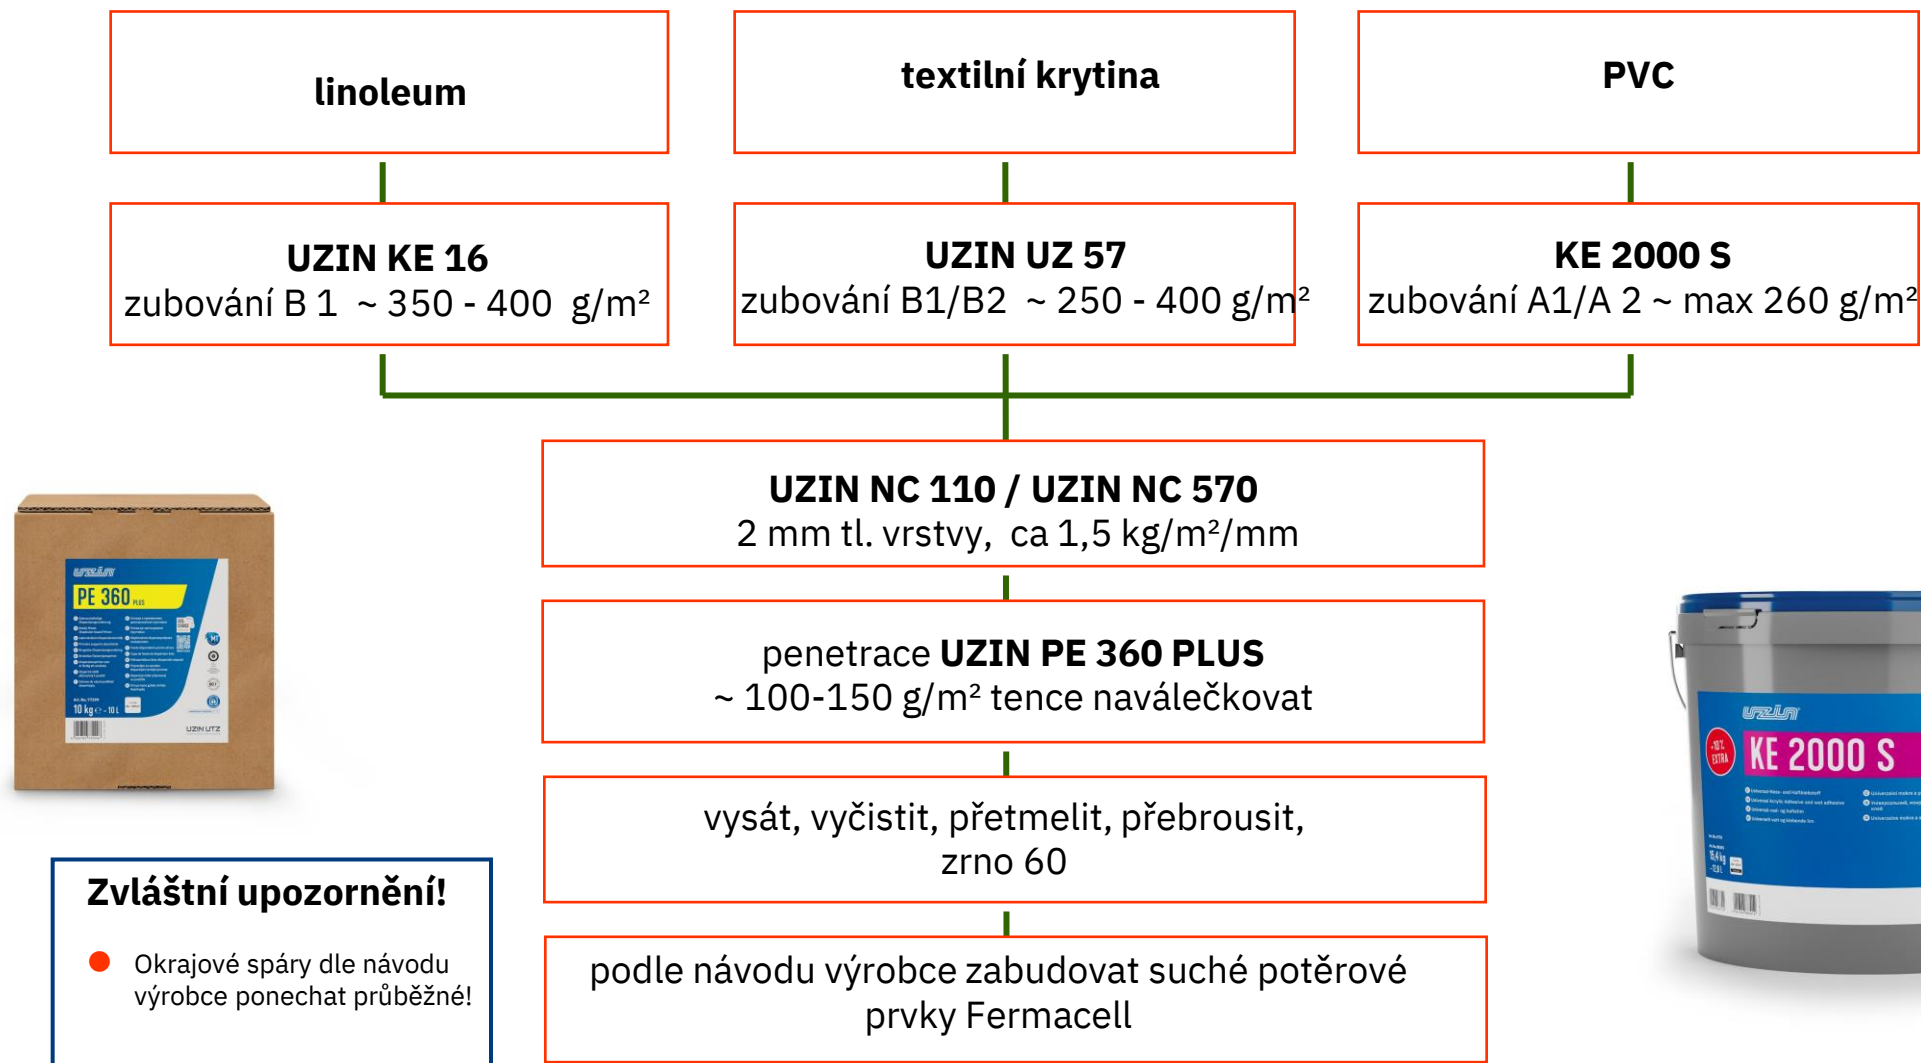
linoleum

textilní krytina

PVC

UZIN KE 16
zubování B 1 ~ 350 - 400 g/m²

UZIN UZ 57
zubování B1/B2 ~ 250 - 400 g/m²

KE 2000 S
zubování A1/A 2 ~ max 260 g/m²

UZIN NC 110 / UZIN NC 570
2 mm tl. vrstvy, ca 1,5 kg/m²/mm

penetrace UZIN PE 360 PLUS
~ 100-150 g/m² tence naválečkovat

vysát, vyčistit, přetmelit, přebrousit,
zrno 60

podle návodu výrobce zabudovat suché potěrové prvky Fermacell

UZIN
PE 360 PLUS
10 kg · 10 L
UZIN UTZ

UZIN
KE 2000 S

Zvláštní upozornění!

Okrajové spáry dle návodu výrobce ponechat průběžné!